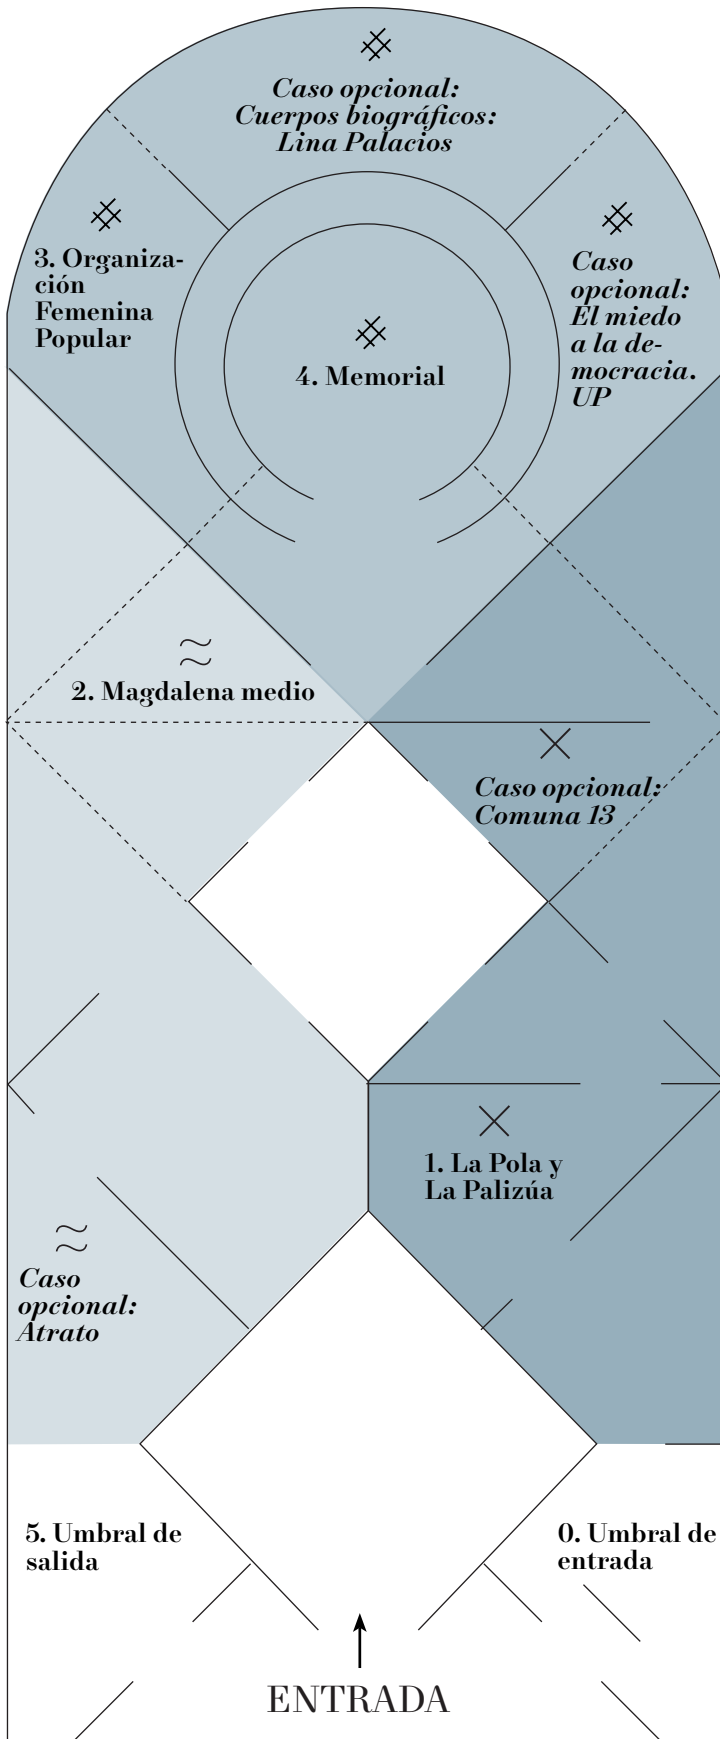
Caso opcional: Cuerpos biográficos: Lina Palacios

3. Organización Femenina Popular

4. Memorial

Caso opcional: El miedo a la democracia. UP

≈
2. Magdalena medio

Caso opcional: Comuna 13

1. La Pola y La Palizúa

≈
Caso opcional: Atrato

5. Umbral de salida

0. Umbral de entrada

ENTRADA